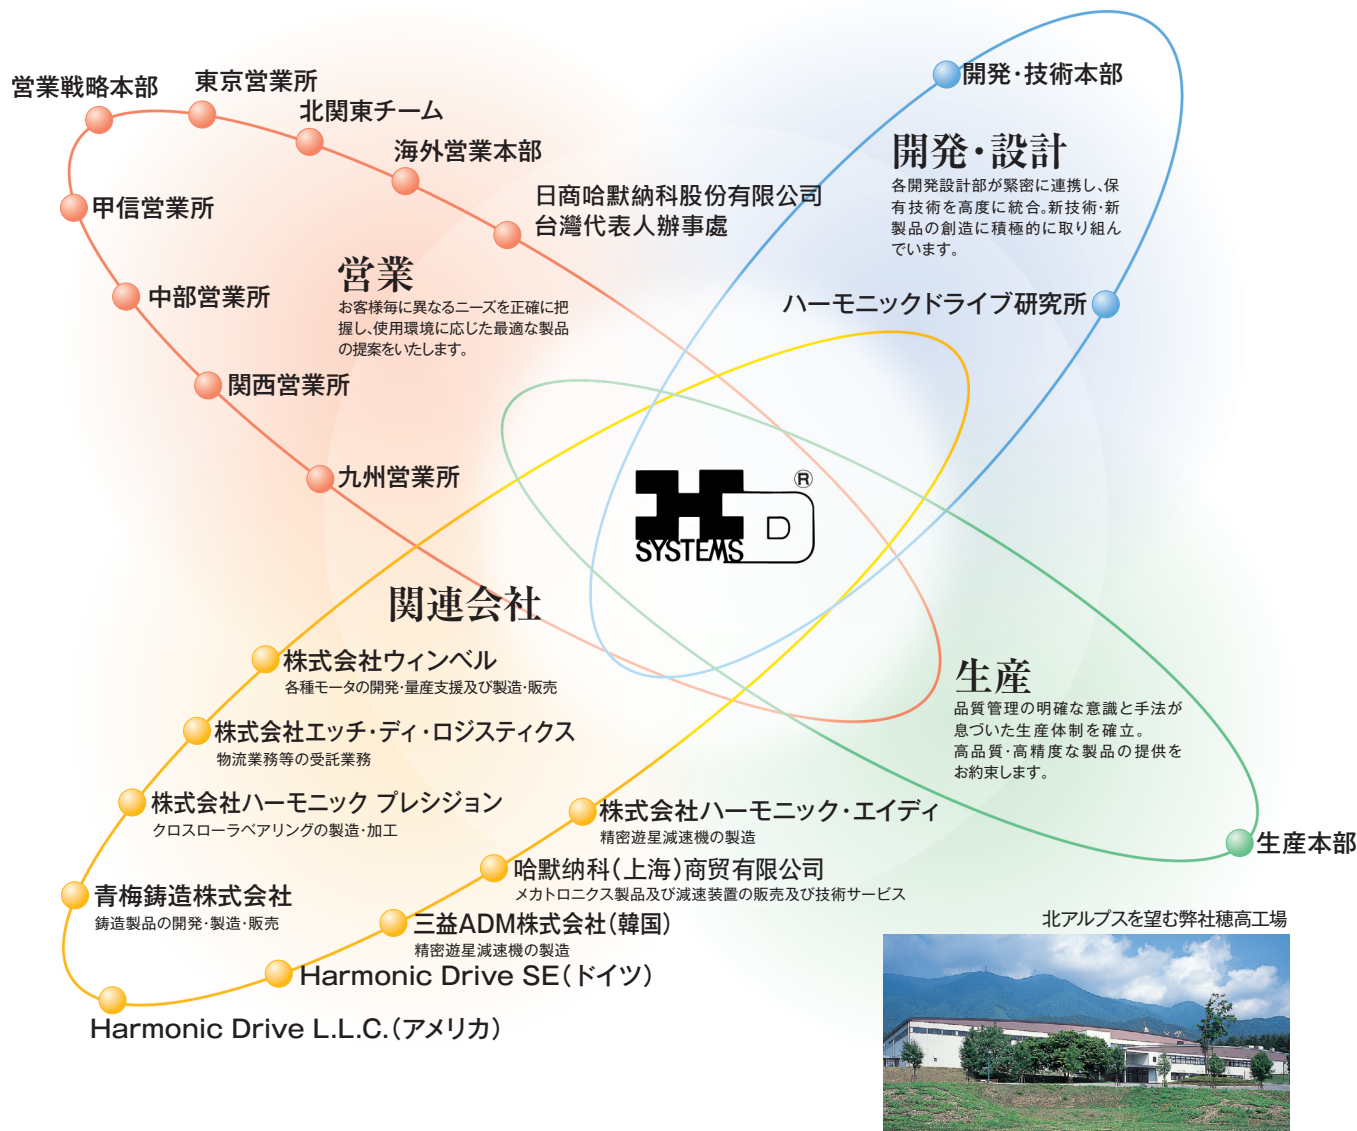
営業戦略本部
東京営業所
北関東チーム
海外営業本部
日商哈默納科股份有限公司
台灣代表人辦事處
甲信営業所
中部営業所
関西営業所
九州営業所

営業
お客様毎に異なるニーズを正確に把握し、使用環境に応じた最適な製品の提案をいたします。

開発・技術本部

開発・設計
各開発設計部が緊密に連携し、保有技術を高度に統合。新技術・新製品の創造に積極的に取り組んでいます。

ハーモニックドライブ研究所

SYSTEMS D ®

関連会社
株式会社ウィンベル
各種モータの開発・量産支援及び製造・販売
株式会社エッチ・ディ・ロジスティクス
物流業務等の受託業務
株式会社ハーモニック プレシジョン
クロスローラベアリングの製造・加工
青梅鋳造株式会社
鋳造製品の開発・製造・販売
Harmonic Drive L.L.C.(アメリカ)
Harmonic Drive SE(ドイツ)
三益ADM株式会社(韓国)
精密遊星減速機の製造
哈默纳科(上海)商贸有限公司
メカトロニクス製品及び減速装置の販売及び技術サービス
株式会社ハーモニック・エイディ
精密遊星減速機の製造

生産
品質管理の明確な意識と手法が息づいた生産体制を確立。
高品質・高精度な製品の提供をお約束します。

生産本部

北アルプスを望む弊社穂高工場